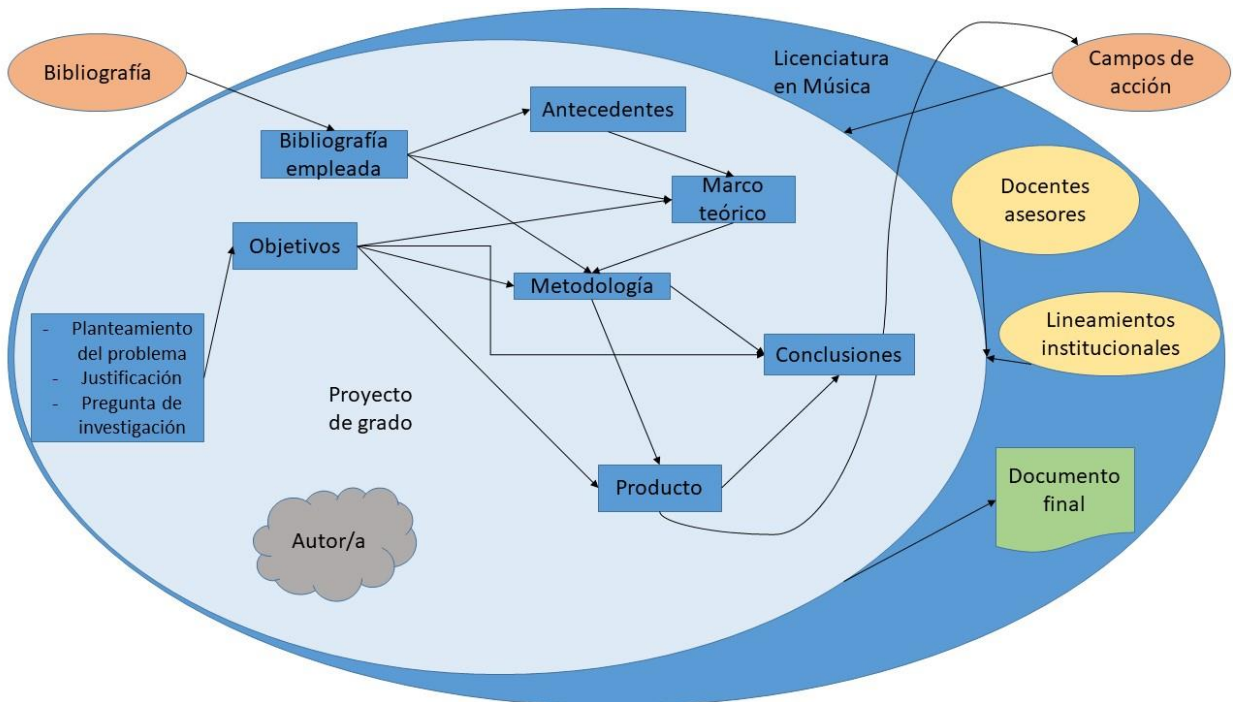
Bibliografía

Licenciatura en Música

Campos de acción

Antecedentes

Bibliografía empleada

Marco teórico

Docentes asesores

Objetivos

Metodología

Lineamientos institucionales

- Planteamiento del problema
- Justificación
- Pregunta de investigación

Conclusiones

Proyecto de grado

Documento final

Producto

Autor/a